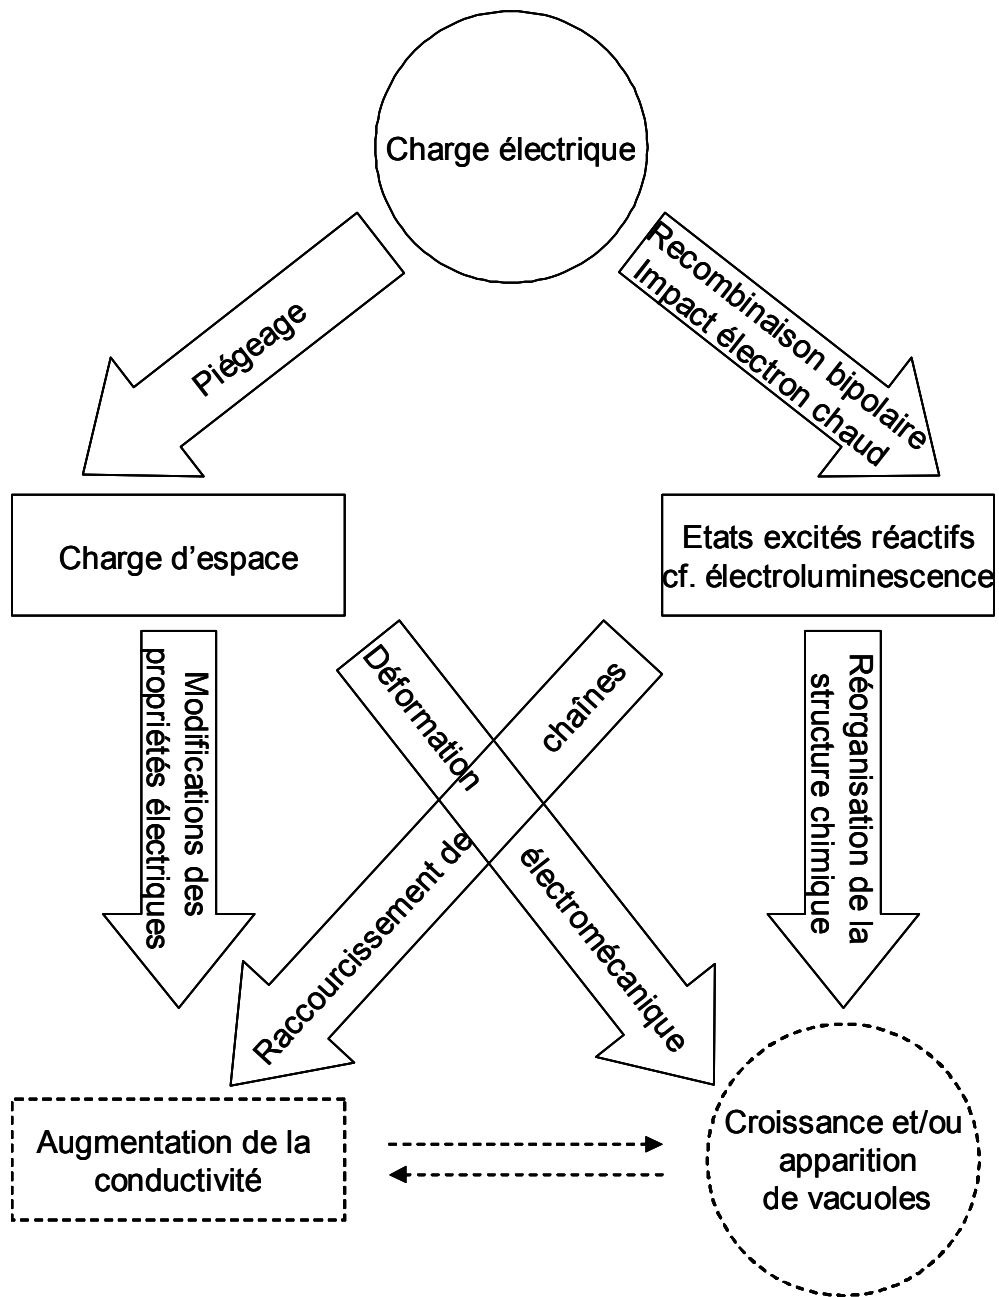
Charge électrique

Piégeage

Recombinaison bipolaire
Impact électron chaud

Charge d'espace

Etats excités réactifs
cf. électroluminescence

Modifications des propriétés électriques

Déformation électromécanique

Raccourcissement de chaînes

Réorganisation de la structure chimique

Augmentation de la conductivité

Croissance et/ou apparition de vacuoles